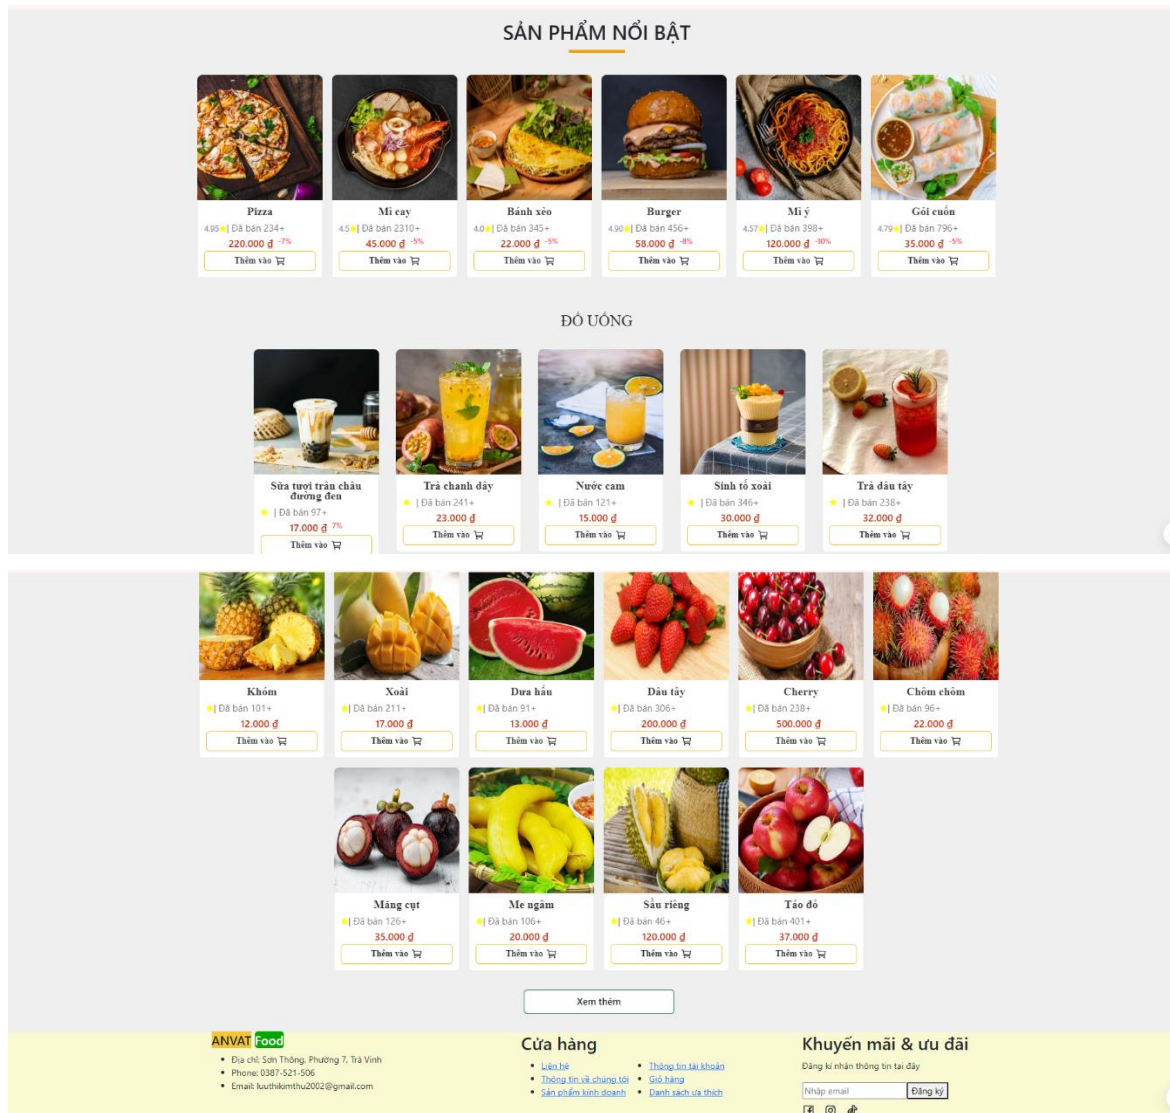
SẢN PHẨM NỔI BẬT

Pizza
4.95 | Đã bán 234+
220.000 ₫ -7%
Thêm vào

Mì cay
4.5 | Đã bán 2310+
45.000 ₫ -5%
Thêm vào

Bánh xèo
4.0 | Đã bán 345+
22.000 ₫ -5%
Thêm vào

Burger
4.90 | Đã bán 456+
58.000 ₫ -8%
Thêm vào

Mì ý
4.57 | Đã bán 398+
120.000 ₫ -10%
Thêm vào

Gỏi cuốn
4.79 | Đã bán 796+
35.000 ₫ -5%
Thêm vào

ĐỒ UỐNG

Sữa tươi trân châu đường đen
| Đã bán 97+
17.000 ₫ 7%
Thêm vào

Trà chanh dây
| Đã bán 241+
23.000 ₫
Thêm vào

Nước cam
| Đã bán 121+
15.000 ₫
Thêm vào

Sinh tố xoài
| Đã bán 346+
30.000 ₫
Thêm vào

Trà dâu tây
| Đã bán 238+
32.000 ₫
Thêm vào

Khóm
| Đã bán 101+
12.000 ₫
Thêm vào

Xoài
| Đã bán 211+
17.000 ₫
Thêm vào

Dưa hấu
| Đã bán 91+
13.000 ₫
Thêm vào

Dâu tây
| Đã bán 306+
200.000 ₫
Thêm vào

Cherry
| Đã bán 238+
500.000 ₫
Thêm vào

Chôm chôm
| Đã bán 96+
22.000 ₫
Thêm vào

Măng cụt
| Đã bán 126+
35.000 ₫
Thêm vào

Me ngâm
| Đã bán 106+
20.000 ₫
Thêm vào

Sầu riêng
| Đã bán 46+
120.000 ₫
Thêm vào

Táo đỏ
| Đã bán 401+
37.000 ₫
Thêm vào

Xem thêm

ANVAT Food
• Địa chỉ: Sơn Thông, Phường 7, Trà Vinh
• Phone: 0387-521-506
• Email: luuthikimthu2002@gmail.com

Cửa hàng
• Liên hệ
• Thông tin về chúng tôi
• Sản phẩm kinh doanh
• Thông tin tài khoản
• Giỏ hàng
• Danh sách ưa thích

Khuyến mãi & ưu đãi
Đăng kí nhận thông tin tại đây
Nhập email
Đăng ký